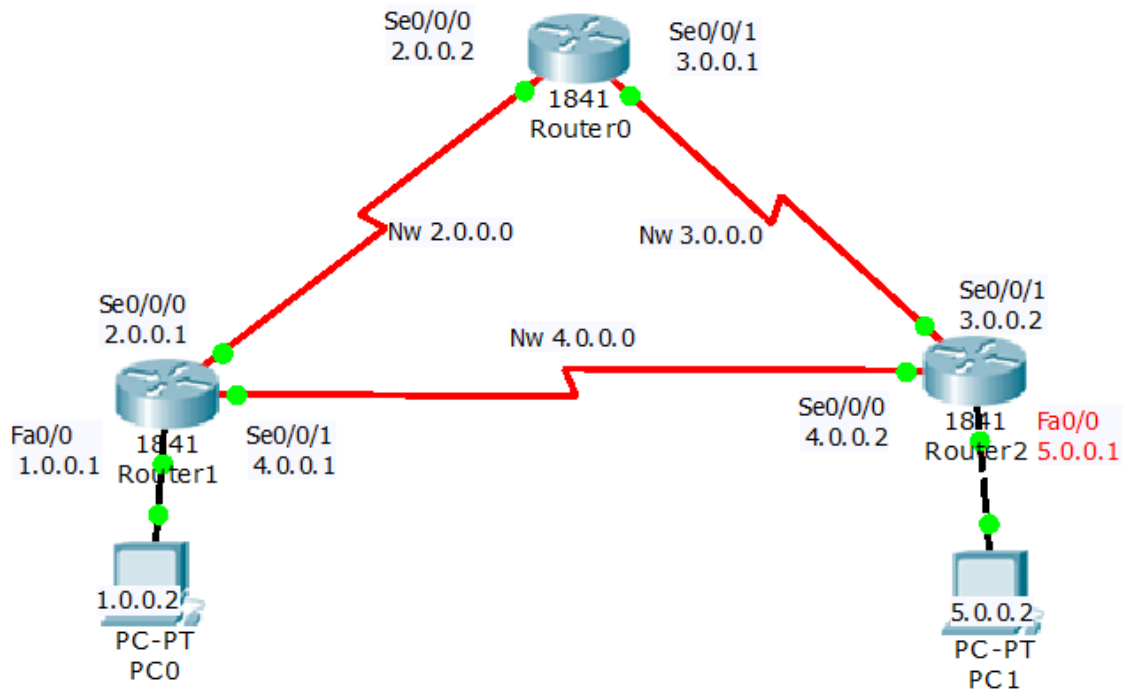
Se0/0/0
2.0.0.2

1841
Router0

Se0/0/1
3.0.0.1

Nw 2.0.0.0

Nw 3.0.0.0

Se0/0/0
2.0.0.1

Nw 4.0.0.0

Se0/0/1
3.0.0.2

Fa0/0
1.0.0.1

1841
Router1

Se0/0/1
4.0.0.1

Se0/0/0
4.0.0.2

1841
Router2

Fa0/0
5.0.0.1

1.0.0.2
PC-PT
PC0

5.0.0.2
PC-PT
PC1